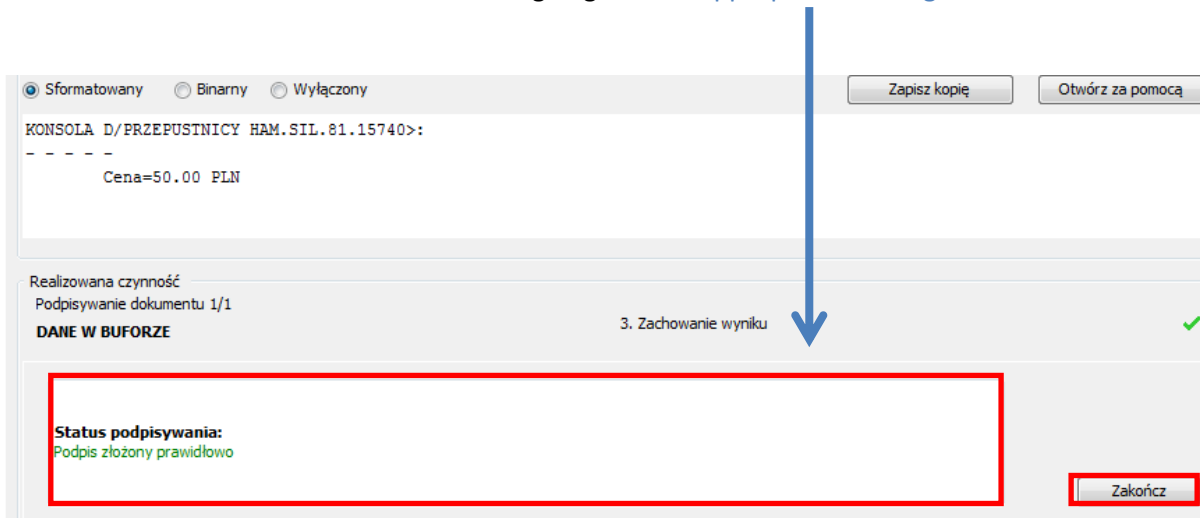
Sformatowany Binarny Wyłączony

Zapisz kopię

Otwórz za pomocą

KONSOLA D/PRZEPUSTNICY HAM.SIL.81.15740>:
- - - - -
Cena=50.00 PLN

Realizowana czynność

Podpisywanie dokumentu 1/1

DANE W BUFORZE

3. Zachowanie wyniku

Status podpisywania:
Podpis złożony prawidłowo

Zakończ